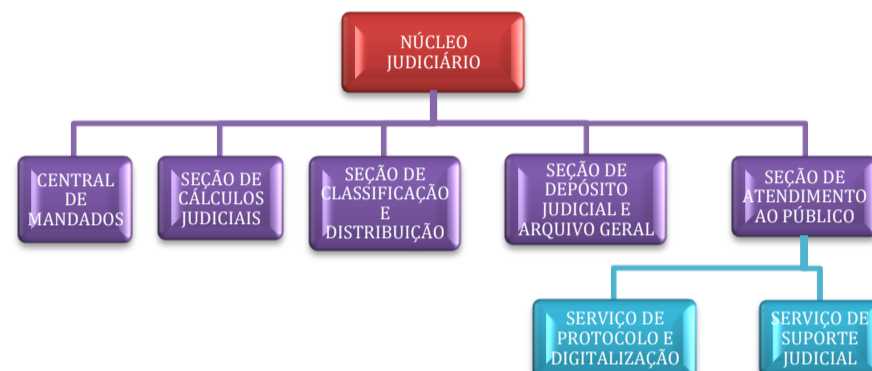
NÚCLEO JUDICIÁRIO

CENTRAL DE MANDADOS

SEÇÃO DE CÁLCULOS JUDICIAIS

SEÇÃO DE CLASSIFICAÇÃO E DISTRIBUIÇÃO

SEÇÃO DE DEPÓSITO JUDICIAL E ARQUIVO GERAL

SEÇÃO DE ATENDIMENTO AO PÚBLICO

SERVIÇO DE PROTOCOLO E DIGITALIZAÇÃO

SERVIÇO DE SUPORTE JUDICIAL